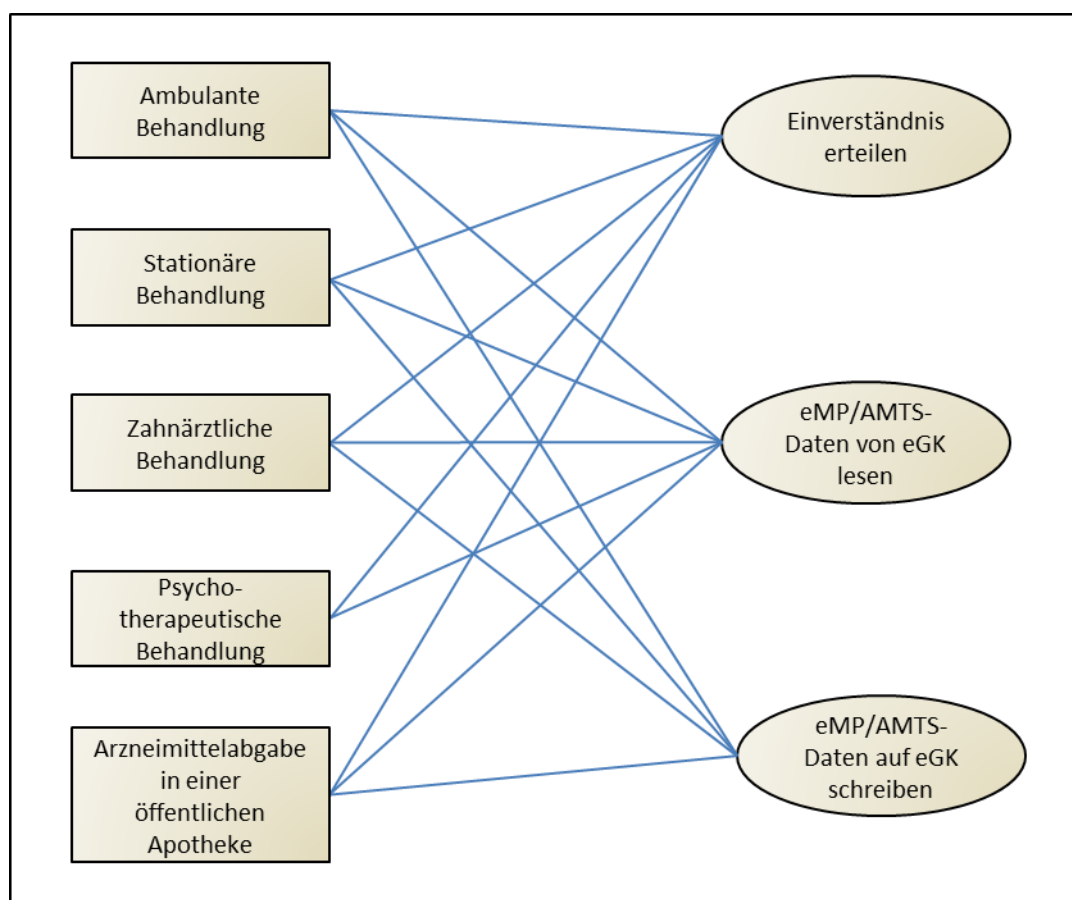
Ambulante Behandlung

Stationäre Behandlung

Zahnärztliche Behandlung

Psycho-therapeutische Behandlung

Arzneimittelabgabe in einer öffentlichen Apotheke

Einverständnis erteilen

eMP/AMTS-Daten von eGK lesen

eMP/AMTS-Daten auf eGK schreiben